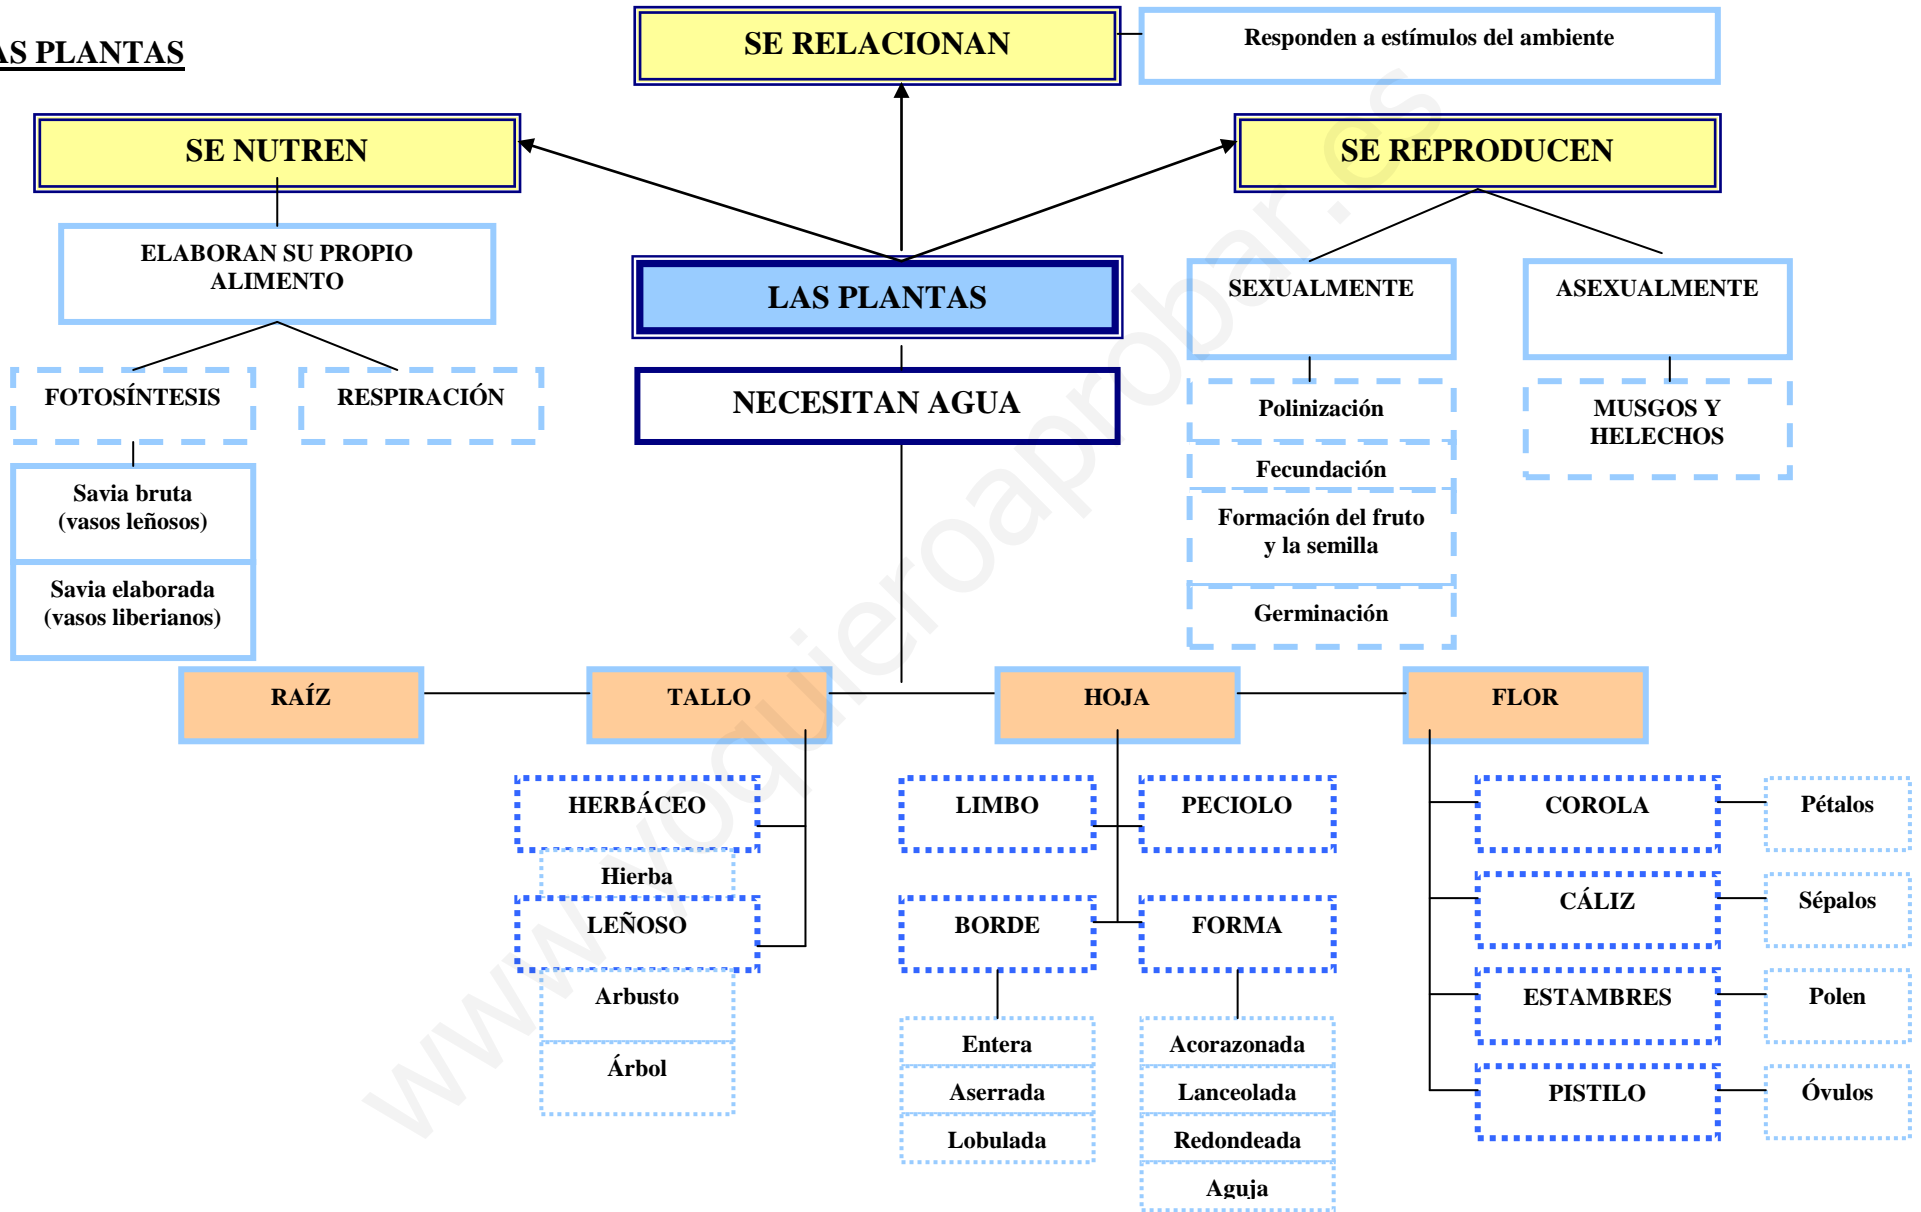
AS PLANTAS

SE RELACIONAN

Responden a estímulos del ambiente

SE NUTREN

SE REPRODUCEN

ELABORAN SU PROPIO ALIMENTO

LAS PLANTAS

SEXUALMENTE

ASEXUALMENTE

FOTOSÍNTESIS

RESPIRACIÓN

NECESITAN AGUA

Polinización

MUSGOS Y HELECHOS

Fecundación

Savia bruta (vasos leñosos)

Formación del fruto y la semilla

Savia elaborada (vasos liberianos)

Germinación

RAÍZ

TALLO

HOJA

FLOR

HERBÁCEO

LIMBO

PECIOLO

COROLA

Pétalos

Hierba

LEÑOSO

BORDE

FORMA

CÁLIZ

Sépalos

Arbusto

ESTAMBRES

Polen

Entera

Acorazonada

Árbol

Aserrada

Lanceolada

PISTILO

Óvulos

Lobulada

Redondeada

Aguja

www.yoquieroaprobar.es